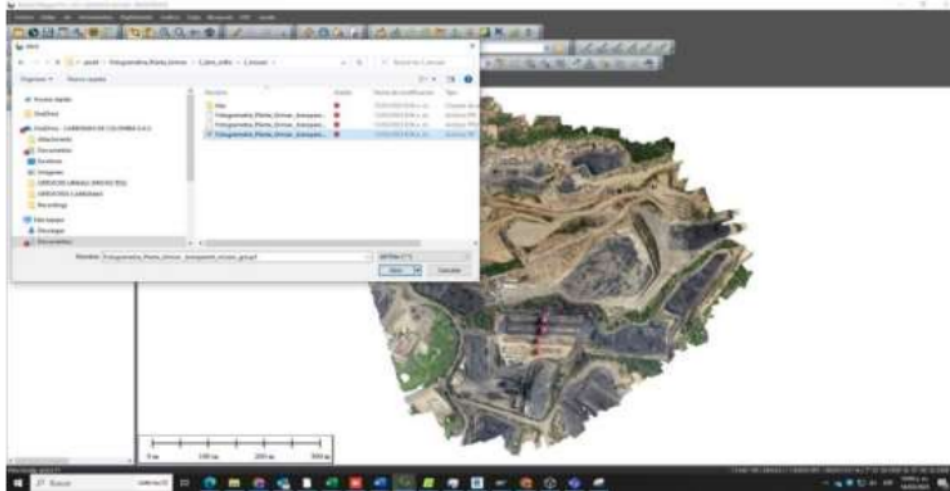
Abrir

Organizar ▾ Nueva carpeta

Acceso rápido
OneDrive
OneDrive - CARBONES DE COLOMBIA S.A.S
Attachments
Documentos
Escritorio
Imágenes
Recordings
Escritorio
Descargas
Documentos

Nombre
Fotogrametria_Planta_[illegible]
Fotogrametria_Planta_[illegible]
Fotogrametria_Planta_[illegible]

Nombre: Fotogrametria_Planta_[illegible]

Abrir
Cancelar

0 m
100 m
200 m
300 m